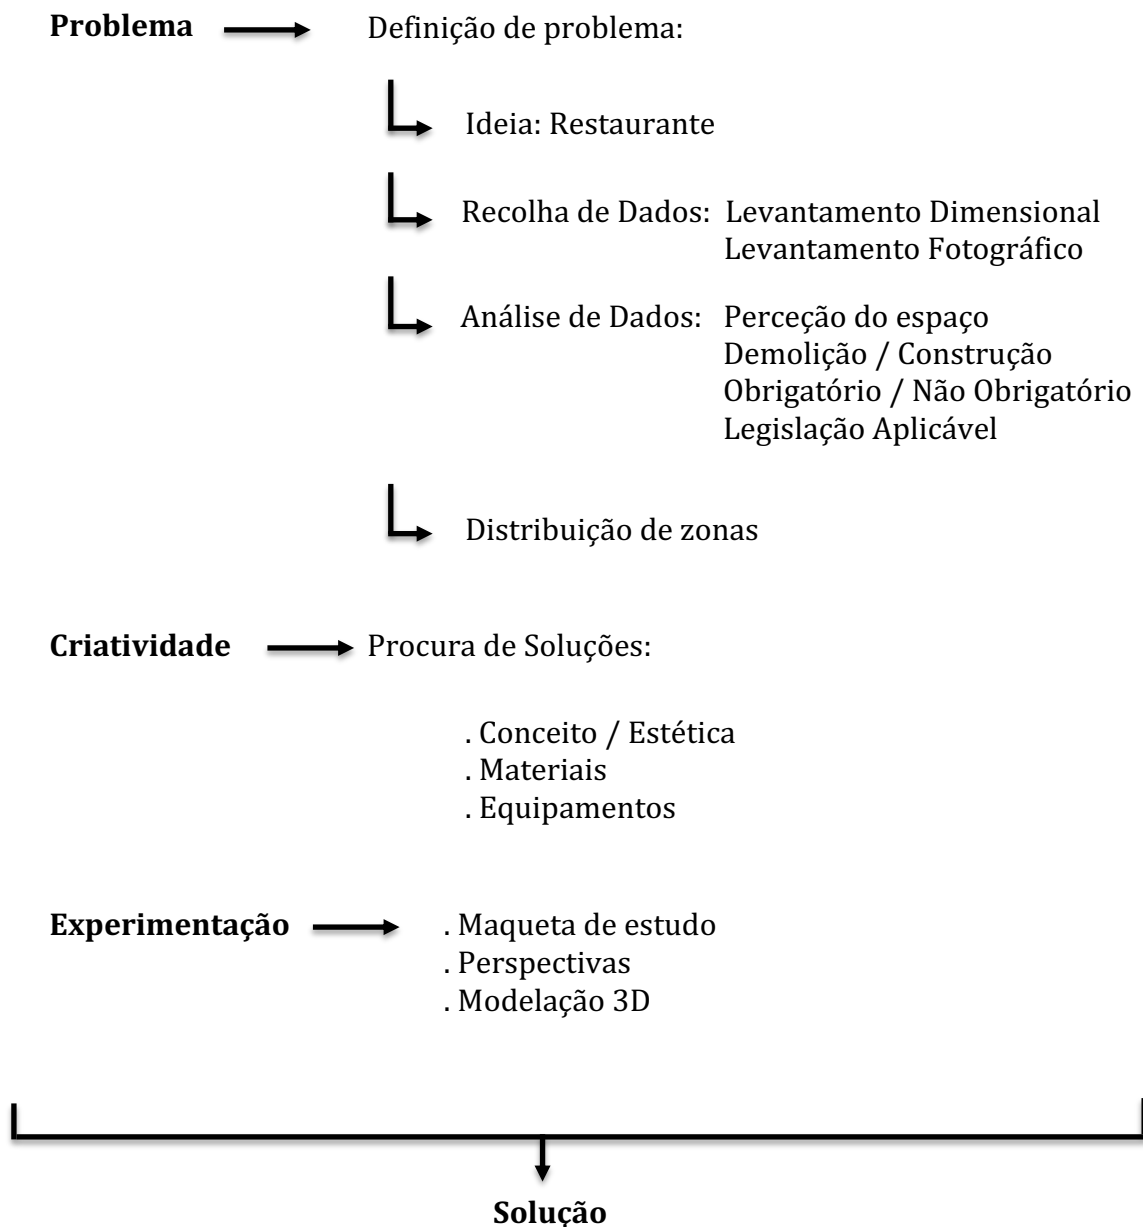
**Problema** Definição de problema:

Ideia: Restaurante

Recolha de Dados: Levantamento Dimensional
Levantamento Fotográfico

Análise de Dados: Perceção do espaço
Demolição / Construção
Obrigatório / Não Obrigatório
Legislação Aplicável

Distribuição de zonas

**Criatividade** Procura de Soluções:

. Conceito / Estética
. Materiais
. Equipamentos

**Experimentação** . Maqueta de estudo
. Perspectivas
. Modelação 3D

**Solução**